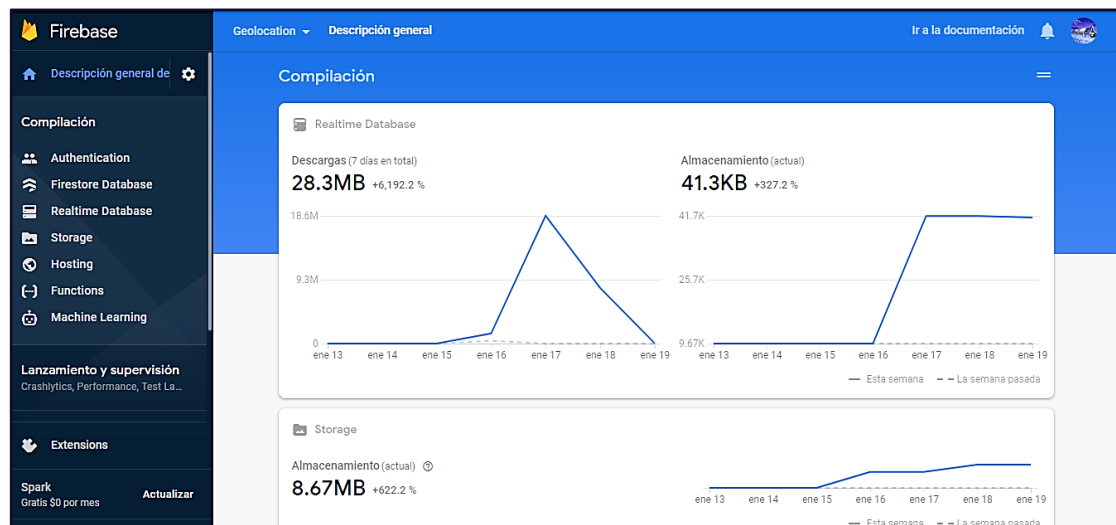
Firebase

Descripción general de

Compilación

Authentication
Firestore Database
Realtime Database
Storage
Hosting
Functions
Machine Learning

Lanzamiento y supervisión
Crashlytics, Performance, Test La...

Extensions

Spark
Gratis $0 por mes
Actualizar

Geolocation
Descripción general
Ir a la documentación

Compilación

Realtime Database

Descargas (7 días en total)
28.3MB +6,192.2 %

18.6M
9.3M
0
ene 13 ene 14 ene 15 ene 16 ene 17 ene 18 ene 19

Almacenamiento (actual)
41.3KB +327.2 %

41.7K
25.7K
9.67K
ene 13 ene 14 ene 15 ene 16 ene 17 ene 18 ene 19

— Esta semana - - La semana pasada

Storage

Almacenamiento (actual)
8.67MB +622.2 %

ene 13 ene 14 ene 15 ene 16 ene 17 ene 18 ene 19

— Esta semana - - La semana pasada